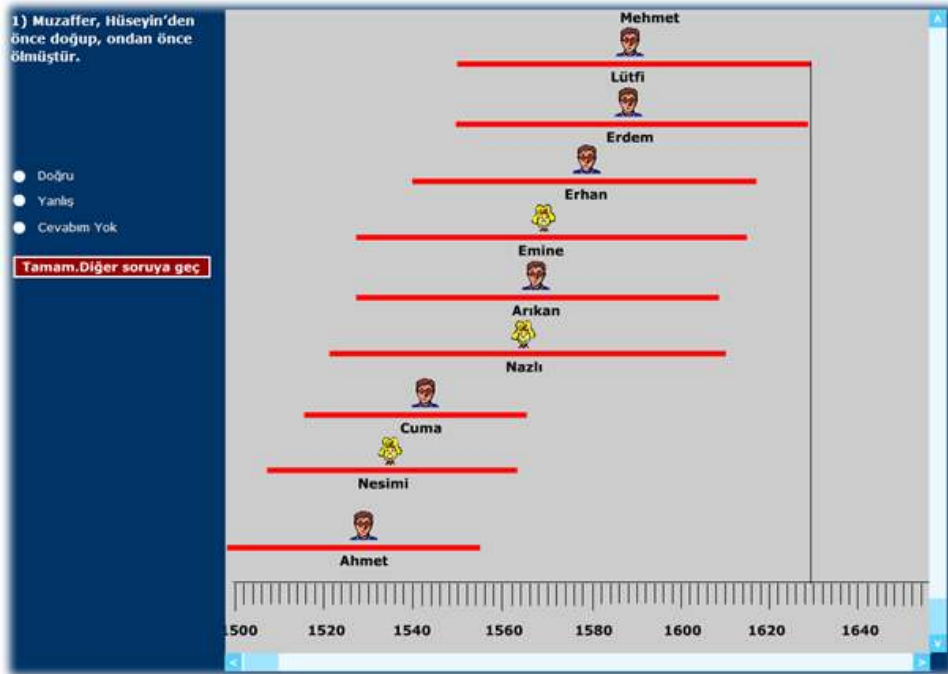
1) Muzaffer, Hüseyin'den önce doğup, ondan önce ölmüştür.

Doğru

Yanlış

Cevabım Yok

Tamam.Diğer soruya geç

Mehmet

Lütfi

Erdem

Erhan

Emine

Arıkan

Nazlı

Cuma

Nesimi

Ahmet

1500 1520 1540 1560 1580 1600 1620 1640